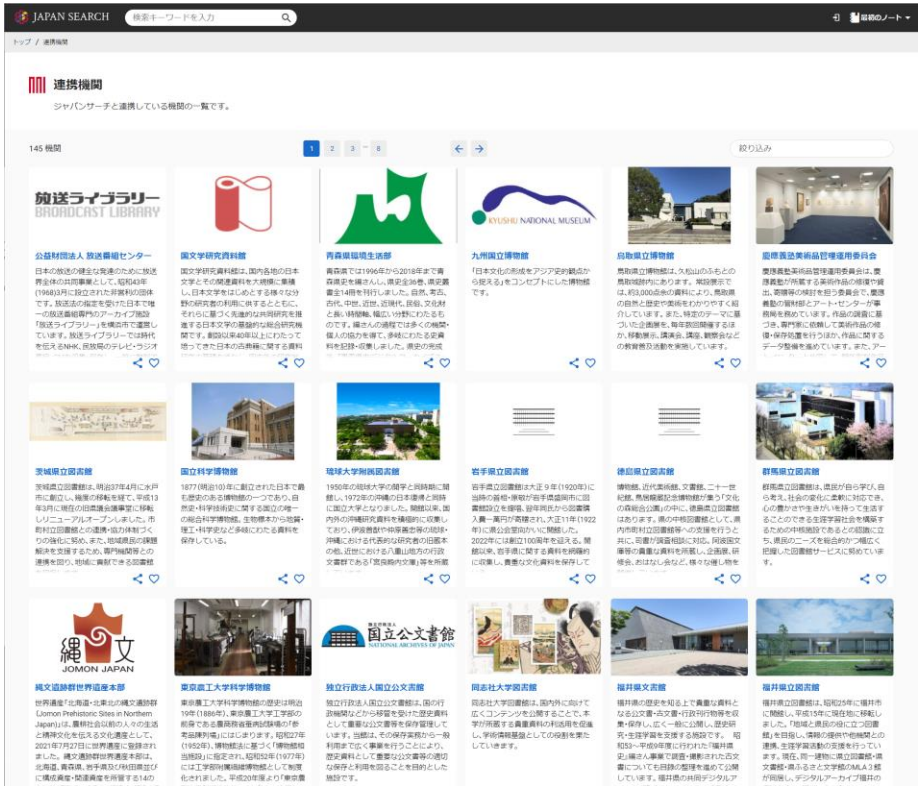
JAPAN SEARCH 検索キーワードを入力 最初のノート

トップ / 連携機関

連携機関

ジャパンサーチと連携している機関の一覧です。

145 機関

1 2 3 … 8

絞り込み

旅送ライブラリー BROADCAST LIBRARY

公益財団法人 放送番組センター

日本の放送の健全な発達のために放送界全体の共同事業として、昭和43年(1968)3月に設立された非営利の団体です。放送法の規定を受けた日本で唯一の放送番組専門のアーカイブ施設「放送ライブラリー」を横浜市で運営しています。放送ライブラリーでは時代を伝えるNHK、民放局のテレビ・ラジオ

国文学研究資料館

国文学研究資料館は、国内各地の日本文学とその関連資料を大規模に集積し、日本文学をはじめとする様々な分野の研究者の利用に供するとともに、それらに基づく先進的な共同研究を推進する日本文学の基盤的な総合研究機関です。創設以来40年以上にわたって培ってきた日本の古典籍に関する資料

青森県福祉生活部

青森県では1996年から2018年まで青森県史を編さんし、県史全31巻、県史叢書全14冊を刊行しました。自然、考古、古代、中世、近世、近現代、民俗、文化財と長い時間軸、幅広い分野にわたるものです。編さんの過程では多くの機関・個人の協力を得て、多岐にわたる史資料を記録・収集しました。県史の完成

KYUSHU NATIONAL MUSEUM

九州国立博物館

「日本文化の形成をアジア史的観点から捉える」をコンセプトにした博物館です。

鳥取県立博物館

鳥取県立博物館は、久松山のふもとの鳥取城跡内にあります。常設展示では、約3,000点余の資料により、鳥取県の自然と歴史や美術をわかりやすく紹介しています。また、特定のテーマに基づいた企画展を、毎年数回開催するほか、移動展示、講演会、講座、観察会などの教育普及活動を実施しています。

慶應義塾美術品管理運用委員会

慶應義塾美術品管理運用委員会は、慶應義塾が所蔵する美術作品の修復や貸出、寄贈等の検討を担う委員会です。慶應義塾の留学部とアート・センターが事務局を務めています。作品の調査に基づき、専門家に依頼して美術作品の修復・保存処置を行うほか、作品に関するデータ整備を進めています。また、アー

茨城県立図書館

茨城県立図書館は、明治37年4月に水戸市に創立し、幾度の移転を経て、平成13年3月に現在の旧茨城県議会議事堂に移転しリニューアルオープンしました。市町村立図書館との連携・協力体制づくりの強化に努め、また、地域資料の課題解決を支援するため、専門機関等との連携を図り、地域に貢献できる図書館

国立科学博物館

1877(明治10)年に創立された日本で最も歴史のある博物館の一つであり、自然史・科学技術史に関する国立の唯一の総合科学博物館。生物標本から地質・理工・科学技術など多岐にわたる資料を保存している。

琉球大学附属図書館

1950年の琉球大学の開学と同時期に開館し、1972年の沖縄の日本復帰と同時に国立大学となりました。開館以来、国内外の沖縄研究資料を積極的に収集しており、伊波普猷や仲原善忠等の琉球・沖縄における代表的な研究者の旧蔵本の他、近世における八重山地方の行政文書群である「宮良殿内文庫」等を所蔵

岩手県立図書館

岩手県立図書館は大正9年(1920年)に当時の翁嶋・原敬が岩手県盛岡市に図書館設立を援助、翌年同氏から図書購入費一萬円が寄贈され、大正11年(1922年)に県公会堂内にて開館した。2022年には創立100周年を迎える。開館以来、岩手県に関する資料を積極的に収集し、貴重な文化資料を保存して

徳島県立図書館

博物館、近代美術館、文書館、二十一世紀館、鳥居龍蔵記念博物館が集う「文化の森総合公園」の中に、徳島県立図書館はあります。県の中核図書館として、県内市町村立図書館等への支援を行うと共に、司書が調査相談に対応。同施設文庫等の貴重な資料を所蔵し、企画展、研修会、お話し会など、様々な催し物を

群馬県立図書館

群馬県立図書館は、県民が自ら学び、自ら考え、社会の変化に柔軟に対応でき、心の豊かさや生きがいを持って生活することのできる生涯学習社会を構築するための中核施設であるとの認識に立ち、県民のニーズを総合的かつ幅広く把握した図書館サービスに努めています。

縄文 JOMON JAPAN

縄文遺跡群世界遺産本部

世界遺産「北海道・北東北の縄文遺跡群(Jomon Prehistoric Sites in Northern Japan)」は、農耕社会以前の人々の生活と精神文化を伝える文化遺産として、2021年7月27日に世界遺産に登録されました。縄文遺跡群世界遺産本部は、北海道、青森県、岩手県及び秋田県並びに構成資産・関連資産を所管する14の

東京農工大学科学博物館

東京農工大学科学博物館の歴史は明治19年(1886年)、東京農工大学工学部の前身である農商務省蚕病試験場の参考品陳列場にはじまります。昭和27年(1952年)、博物館法に基づく「博物館相当施設」に指定され、昭和52年(1977年)には工学部附属繊維博物館として制度化されました。平成20年度より「東京農

国立公文書館 NATIONAL ARCHIVES OF JAPAN

独立行政法人国立公文書館

独立行政法人国立公文書館は、国の行政機関などから移管を受けた歴史資料として重要な公文書等を保存管理しています。当館は、その保存資料から一般利用まで広く事業を行うことにより、歴史資料として重要な公文書等の適切な保存と利用を図ることを目的とした施設です。

同志社大学図書館

同志社大学図書館は、国内外に向けて広くコンテンツを公開することで、本学が所蔵する貴重資料の利活用を促進し、学術情報基盤としての役割を果たしていきます。

福井県文書館

福井県の歴史を知る上で貴重な資料となる公文書・古文書・行政刊行物等を収集・保存し、広く一般に公開し、歴史研究・生涯学習を支援する施設です。昭和53～平成9年度に行われた「福井県史」編さん事業で調査・撮影された古文書についても目録の整理を進めて公開しています。福井県の共同デジタルア

福井県立図書館

福井県立図書館は、昭和25年に福井市に開館し、平成15年に現在地に移転しました。「地域と県民の役に立つ図書館」を目指し、県内の資料や他機関との連携、生涯学習活動の支援を行っています。現在、同一建物に県立図書館・県文書館・県ふるさと文学館のMLA 3館が同居し、デジタルアーカイブ福井の